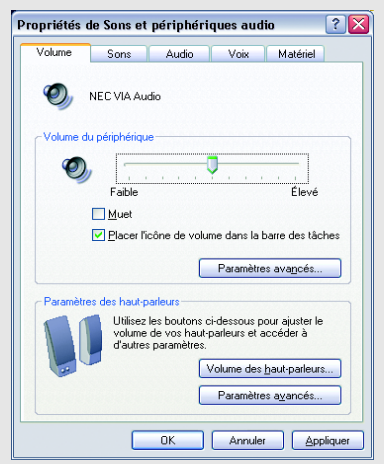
Propriétés de Sons et périphériques audio

Volume | Sons | Audio | Voix | Matériel

NEC VIA Audio

Volume du périphérique

Faible | Élevé

Muet

Placer l'icône de volume dans la barre des tâches

Paramètres avancés...

Paramètres des haut-parleurs

Utilisez les boutons ci-dessous pour ajuster le volume de vos haut-parleurs et accéder à d'autres paramètres.

Volume des haut-parleurs...

Paramètres avancés...

OK | Annuler | Appliquer